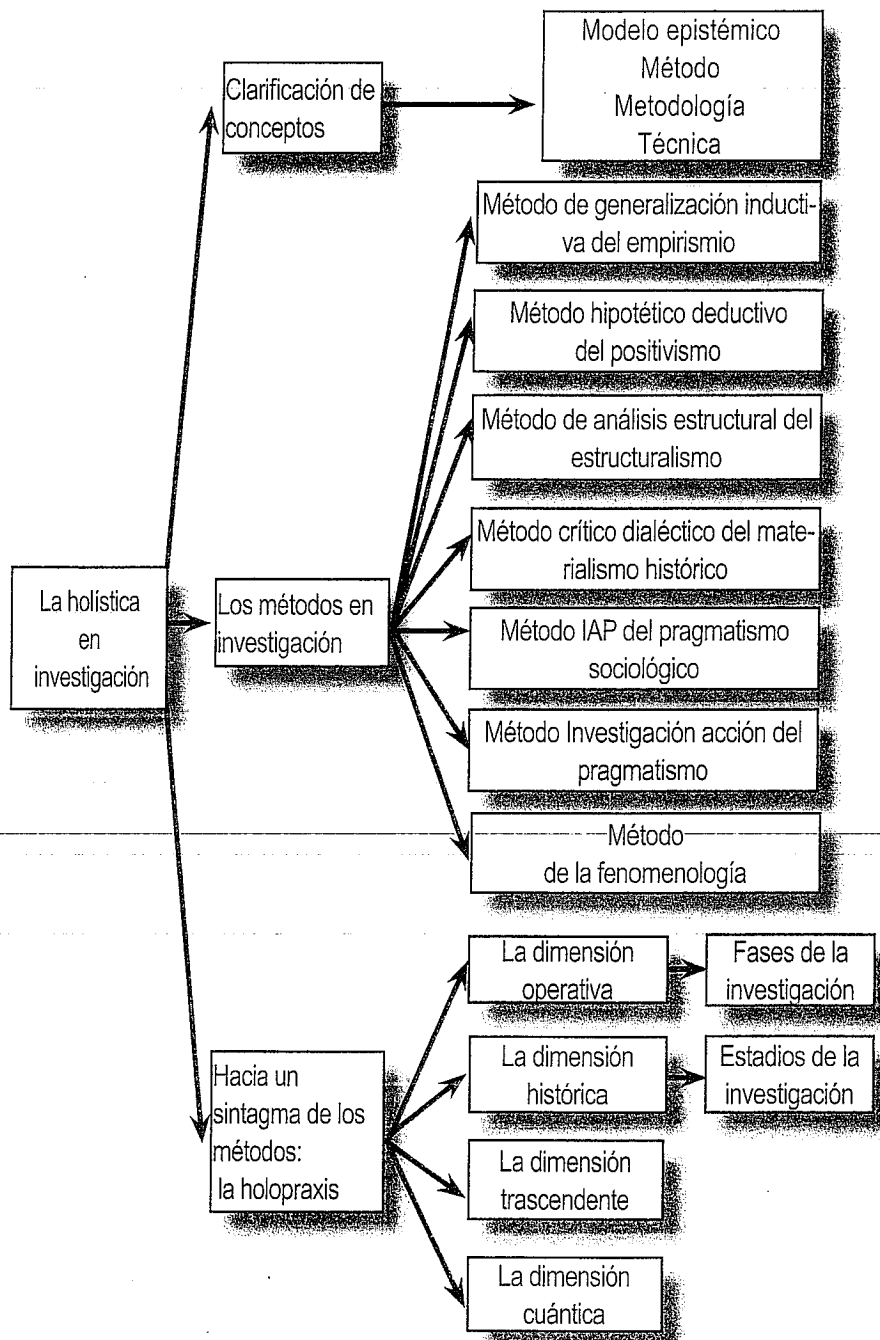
La holística en investigación

Clarificación de conceptos

Modelo epistémico
Método
Metodología
Técnica

Los métodos en investigación

Método de generalización inductiva del empirismo

Método hipotético deductivo del positivismo

Método de análisis estructural del estructuralismo

Método crítico dialéctico del materialismo histórico

Método IAP del pragmatismo sociológico

Método Investigación acción del pragmatismo

Método de la fenomenología

Hacia un sintagma de los métodos: la holopraxis

La dimensión operativa

Fases de la investigación

La dimensión histórica

Estadios de la investigación

La dimensión trascendente

La dimensión cuántica